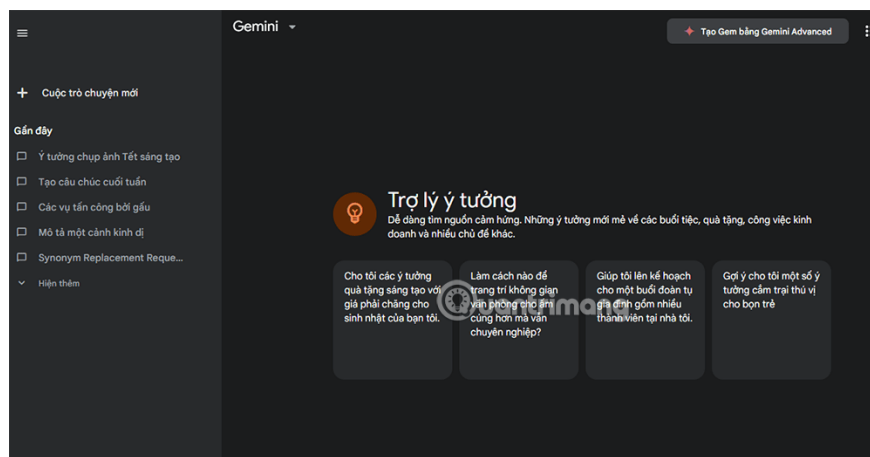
Gemini

Tạo Gem bằng Gemini Advanced

Cuộc trò chuyện mới

Gần đây

Ý tưởng chụp ảnh Tết sáng tạo

Tạo câu chúc cuối tuần

Các vụ tấn công bởi gấu

Mô tả một cảnh kinh dị

Synonym Replacement Reque...

Hiện thêm

Trợ lý ý tưởng

Dễ dàng tìm nguồn cảm hứng. Những ý tưởng mới mẻ về các buổi tiệc, quà tặng, công việc kinh doanh và nhiều chủ đề khác.

Cho tôi các ý tưởng quà tặng sáng tạo với giá phải chăng cho sinh nhật của bạn tôi.

Làm cách nào để trang trí không gian văn phòng cho ấm cúng hơn mà vẫn chuyên nghiệp?

Giúp tôi lên kế hoạch cho một buổi đoàn tụ gia đình gồm nhiều thành viên tại nhà tôi.

Gợi ý cho tôi một số ý tưởng cắm trại thú vị cho bọn trẻ

quantrimang